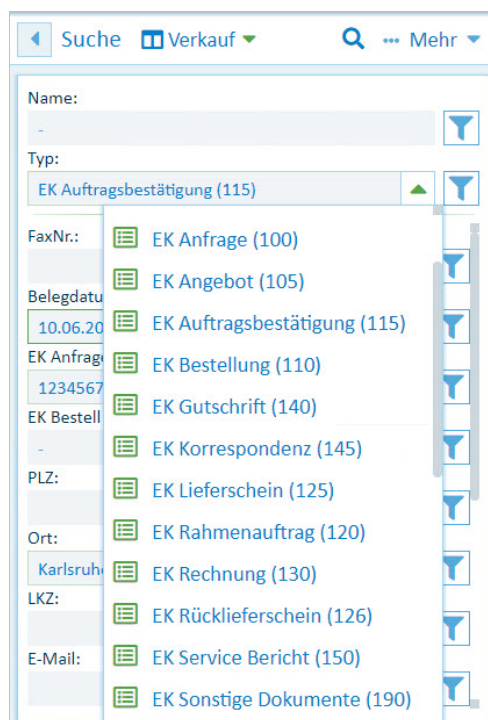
Suche Verkauf Mehr

Name:

-

Typ:

EK Auftragsbestätigung (115)

FaxNr.:

Belegdatu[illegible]

10.06.20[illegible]

EK Anfrage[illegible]

1234567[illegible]

EK Bestell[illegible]

-

PLZ:

Ort:

Karlsruh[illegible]

LKZ:

E-Mail:

EK Anfrage (100)
EK Angebot (105)
EK Auftragsbestätigung (115)
EK Bestellung (110)
EK Gutschrift (140)
EK Korrespondenz (145)
EK Lieferschein (125)
EK Rahmenauftrag (120)
EK Rechnung (130)
EK Rücklieferschein (126)
EK Service Bericht (150)
EK Sonstige Dokumente (190)